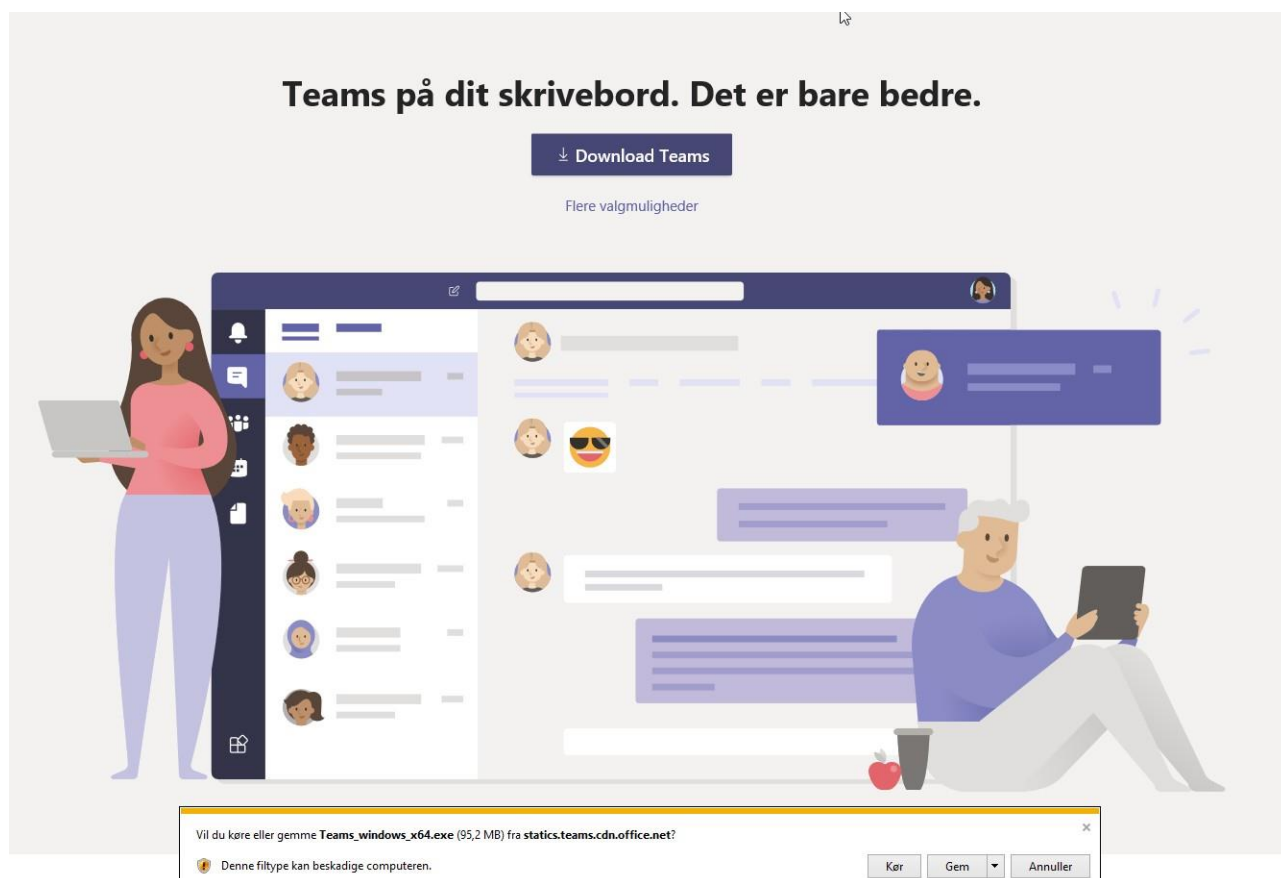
Teams på dit skrivebord. Det er bare bedre.

Download Teams

Flere valgmuligheder

Vil du køre eller gemme Teams_windows_x64.exe (95,2 MB) fra statics.teams.cdn.office.net?

Denne filtype kan beskadige computeren.

Kør

Gem

Annuller